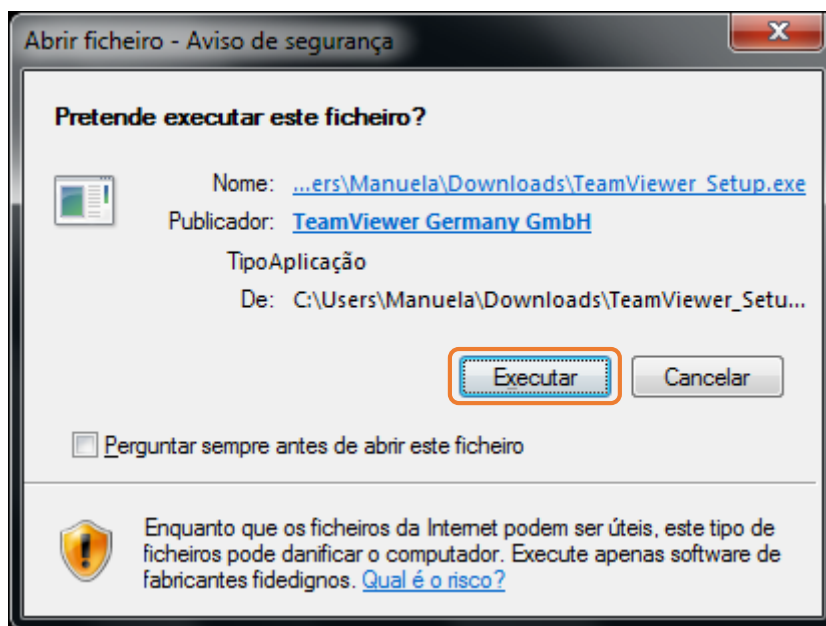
Abrir ficheiro - Aviso de segurança

Pretende executar este ficheiro?

Nome: ...ers\Manuela\Downloads\TeamViewer_Setup.exe

Publicador: TeamViewer Germany GmbH

TipoAplicação

De: C:\Users\Manuela\Downloads\TeamViewer_Setu...

Executar Cancelar

Perguntar sempre antes de abrir este ficheiro

Enquanto que os ficheiros da Internet podem ser úteis, este tipo de ficheiros pode danificar o computador. Execute apenas software de fabricantes fidedignos. Qual é o risco?